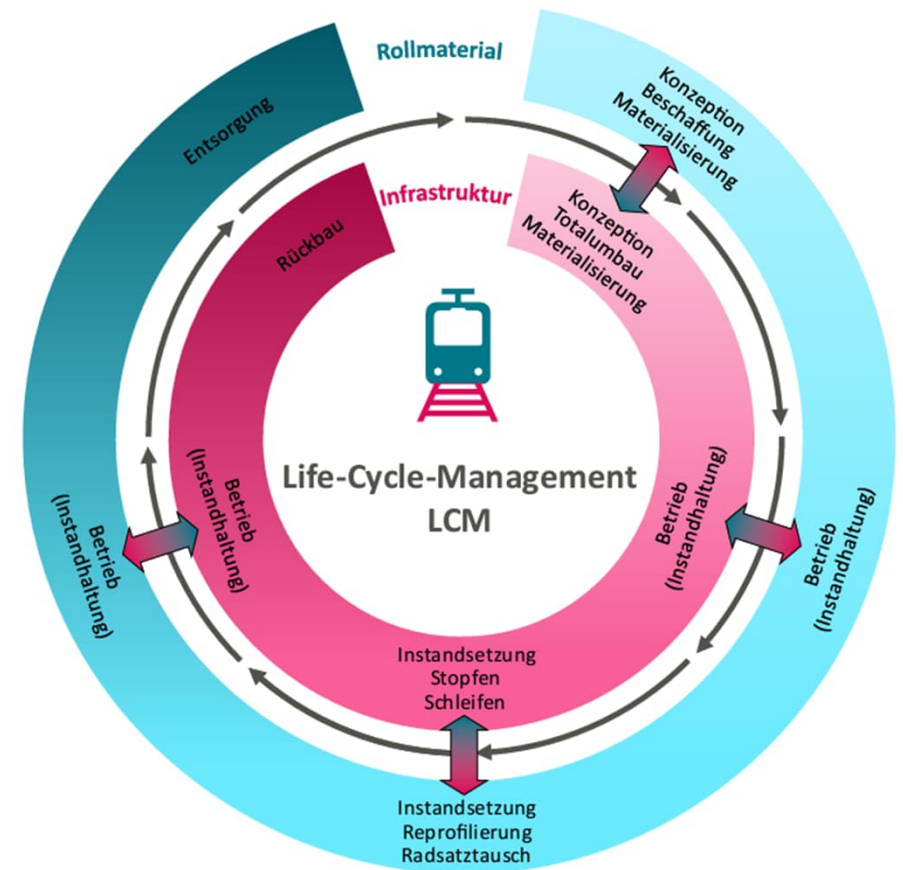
Rollmaterial

Entsorgung

Konzeption
Beschaffung
Materialisierung

Infrastruktur

Rückbau

Konzeption
Totalumbau
Materialisierung

Life-Cycle-Management
LCM

Betrieb
(Instandhaltung)

Betrieb
(Instandhaltung)

Betrieb
(Instandhaltung)

Betrieb
(Instandhaltung)

Instandsetzung
Stopfen
Schleifen

Instandsetzung
Reprofilierung
Radsatztausch